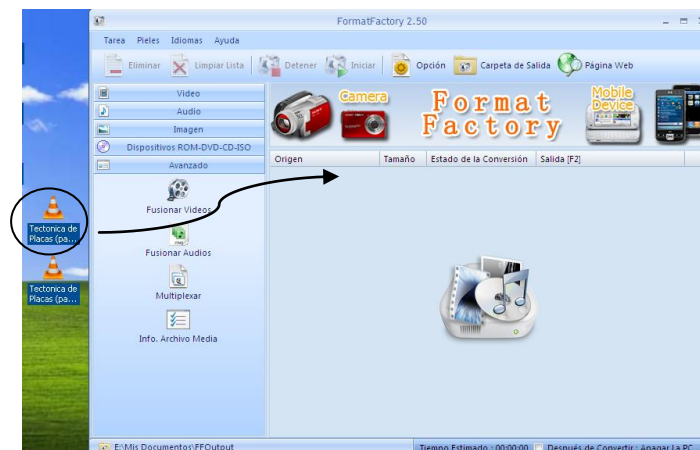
FormatFactory 2.50

Tarea Pieles Idiomas Ayuda

Eliminar Limpiar Lista Detener Iniciar Opción Carpeta de Salida Página Web

Video
Audio
Imagen
Dispositivos ROM-DVD-CD-ISO
Avanzado

Fusionar Videos
Fusionar Audios
Multiplexar
Info. Archivo Media

Camera
Format Factory
Mobile Device

| Origen | Tamaño | Estado de la Conversión | Salida [F2] |
|---|---|---|---|

Tectonica de Placas (pa...
Tectonica de Placas (pa...

E:\Mis Documentos\FFOutput
Tiempo Estimado : 00:00:00 Después de Convertir : Apagar La PC